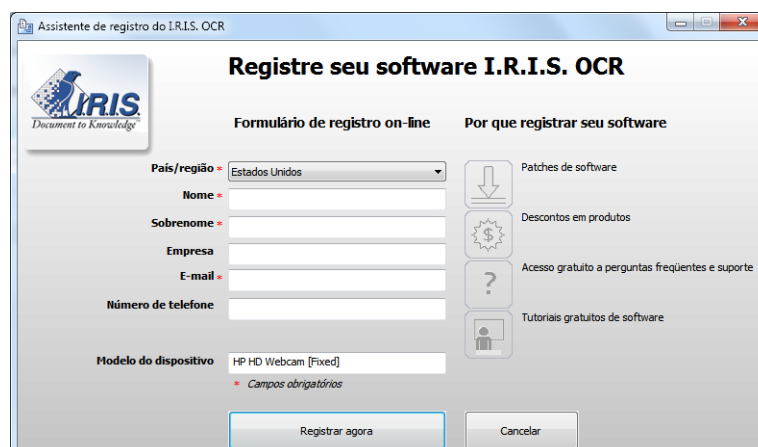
Assistente de registro do I.R.I.S. OCR

I.R.I.S.
Document to Knowledge

Registre seu software I.R.I.S. OCR

Formulário de registro on-line

País/região * Estados Unidos
Nome *
Sobrenome *
Empresa
E-mail *
Número de telefone

Modelo do dispositivo HP HD Webcam [Fixed]
* Campos obrigatórios

Por que registrar seu software

Patches de software
Descontos em produtos
Acesso gratuito a perguntas freqüentes e suporte
Tutoriais gratuitos de software

Registrar agora
Cancelar